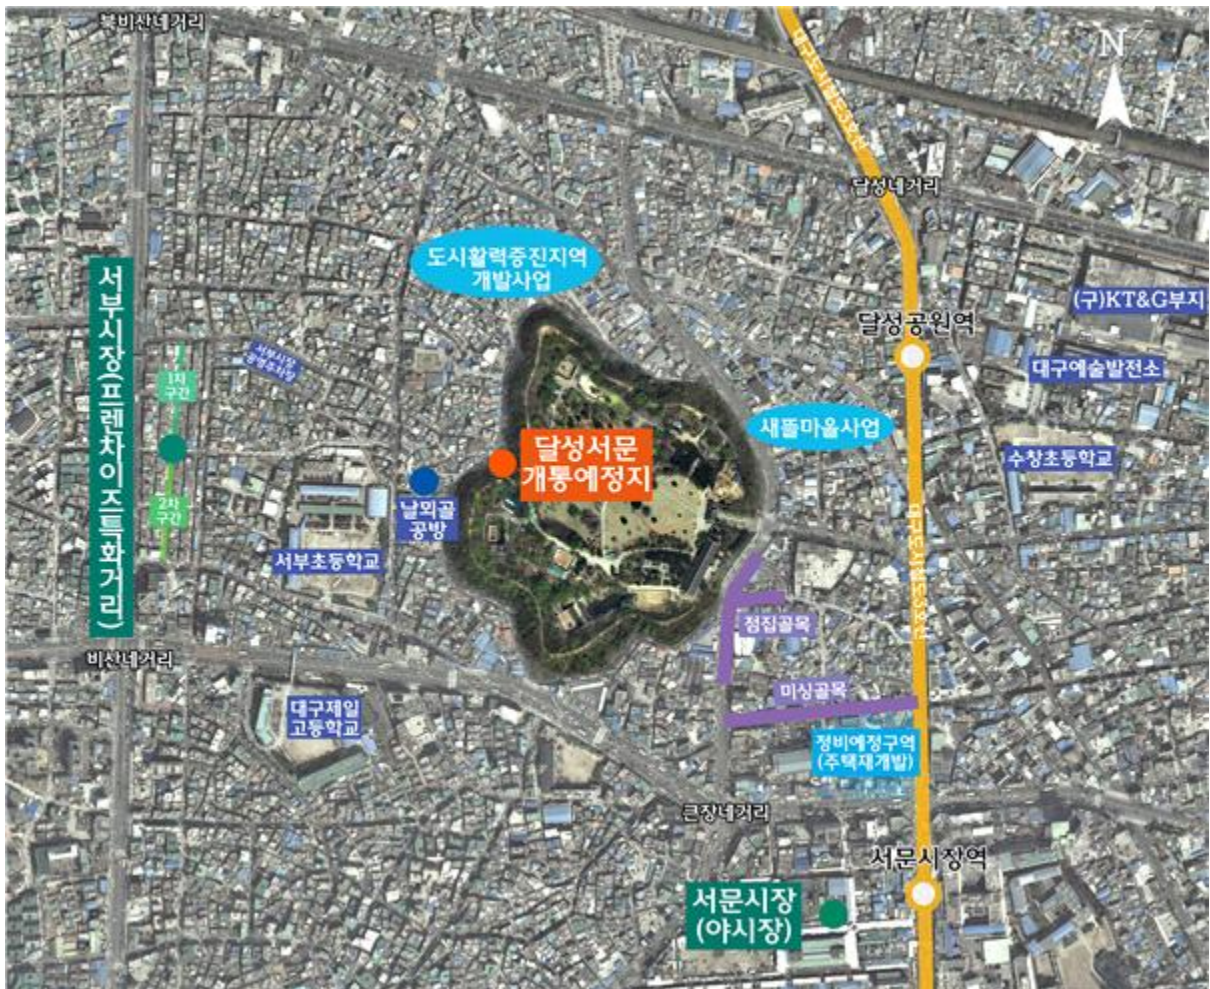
북비산네거리

N

대구도시철도3호선

달성네거리

도시활력증진지역 개발사업

(구)KT&G부지

달성공원역

서부시장프렌차이즈특화거리

서부시장 공영주차장

1차 구간

2차 구간

대구예술발전소

새뜰마을사업

달성서문 개통예정지

날뫼골 공방

수창초등학교

서부초등학교

대구도시철도3호선

정집골목

비산네거리

미싱골목

대구제일 고등학교

정비예정구역 (주택재개발)

큰장네거리

서문시장역

서문시장 (야시장)